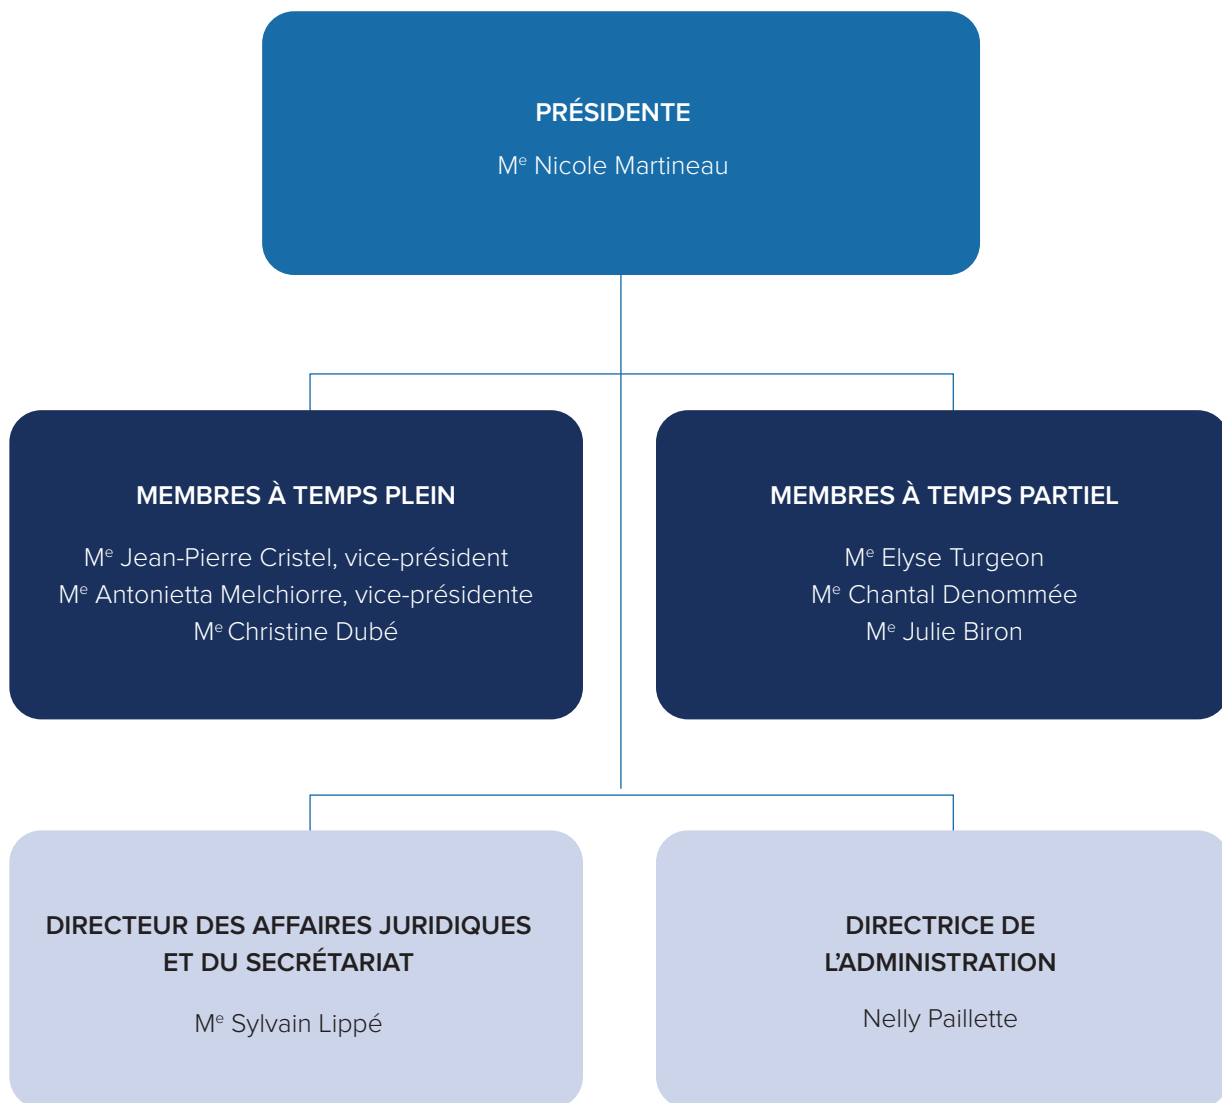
PRÉSIDENTE

M$^{e}$ Nicole Martineau

MEMBRES À TEMPS PLEIN

M$^{e}$ Jean-Pierre Cristel, vice-président
M$^{e}$ Antonietta Melchiorre, vice-présidente
M$^{e}$ Christine Dubé

MEMBRES À TEMPS PARTIEL

M$^{e}$ Elyse Turgeon
M$^{e}$ Chantal Denommée
M$^{e}$ Julie Biron

DIRECTEUR DES AFFAIRES JURIDIQUES ET DU SECRÉTARIAT

M$^{e}$ Sylvain Lippé

DIRECTRICE DE L'ADMINISTRATION

Nelly Paillette